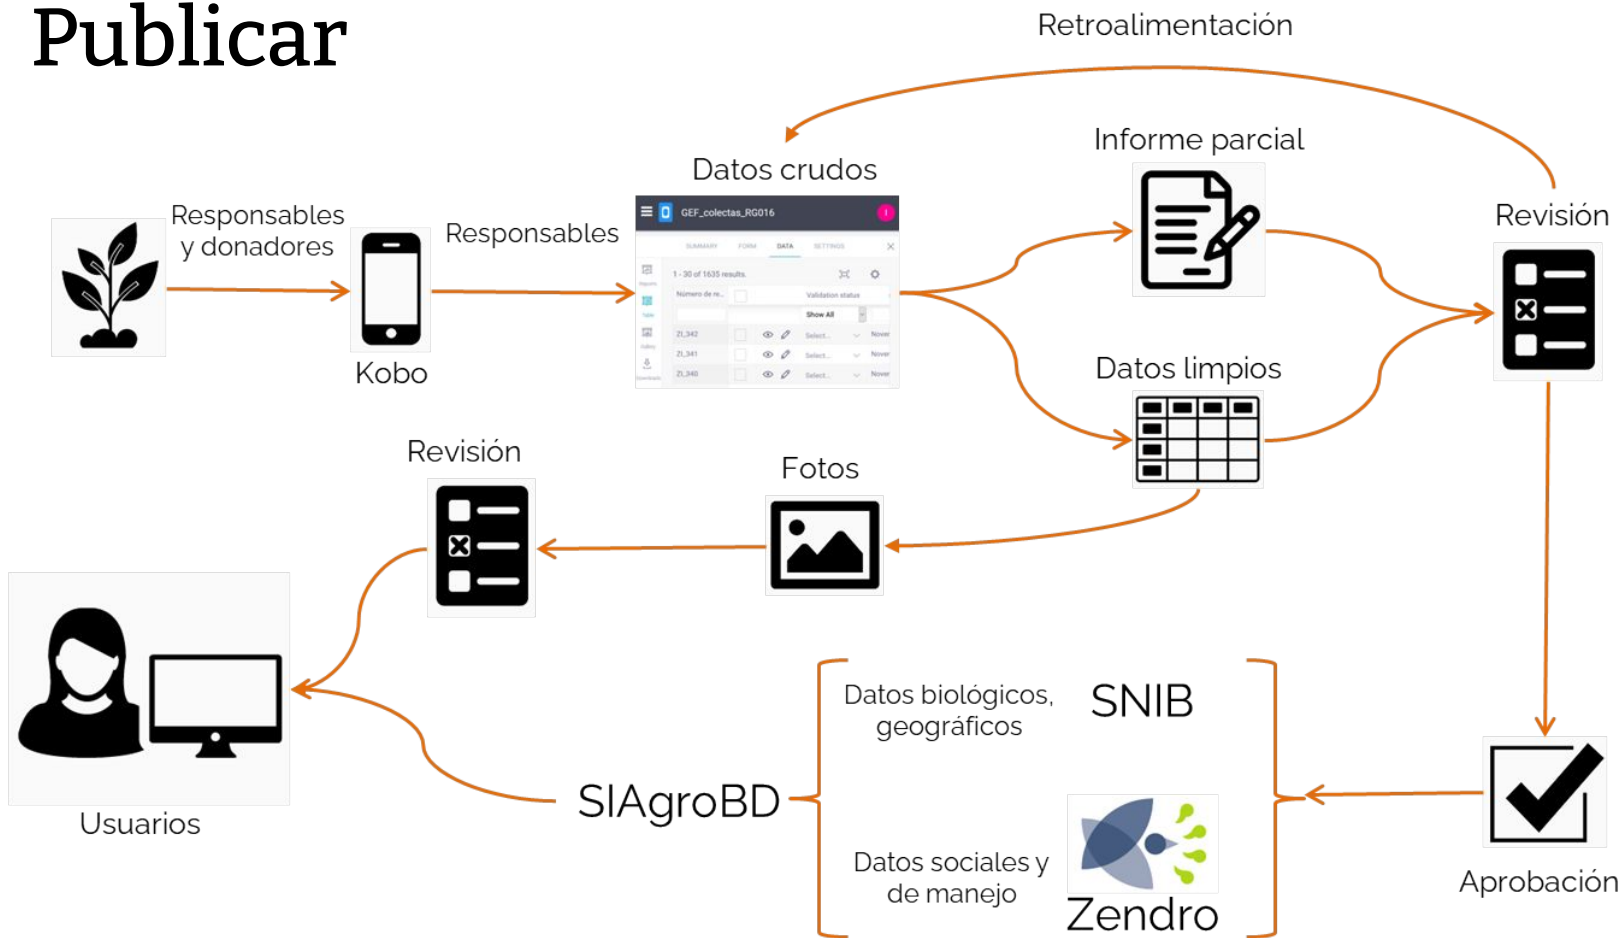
Publicar

Retroalimentación

Responsables y donadores

Kobo

Responsables

Datos crudos

GEF_colectas_RG016

SUMMARY FORM DATA SETTINGS

1 - 30 of 1635 results

Número de re... Validation status

Show All

Z1_342 Select... Nover

Z1_341 Select... Nover

Z1_340 Select... Nover

Informe parcial

Datos limpios

Revisión

Revisión

Fotos

Usuarios

Datos biológicos, geográficos

SNIB

SIAgroBD

Datos sociales y de manejo

Zendro

Aprobación